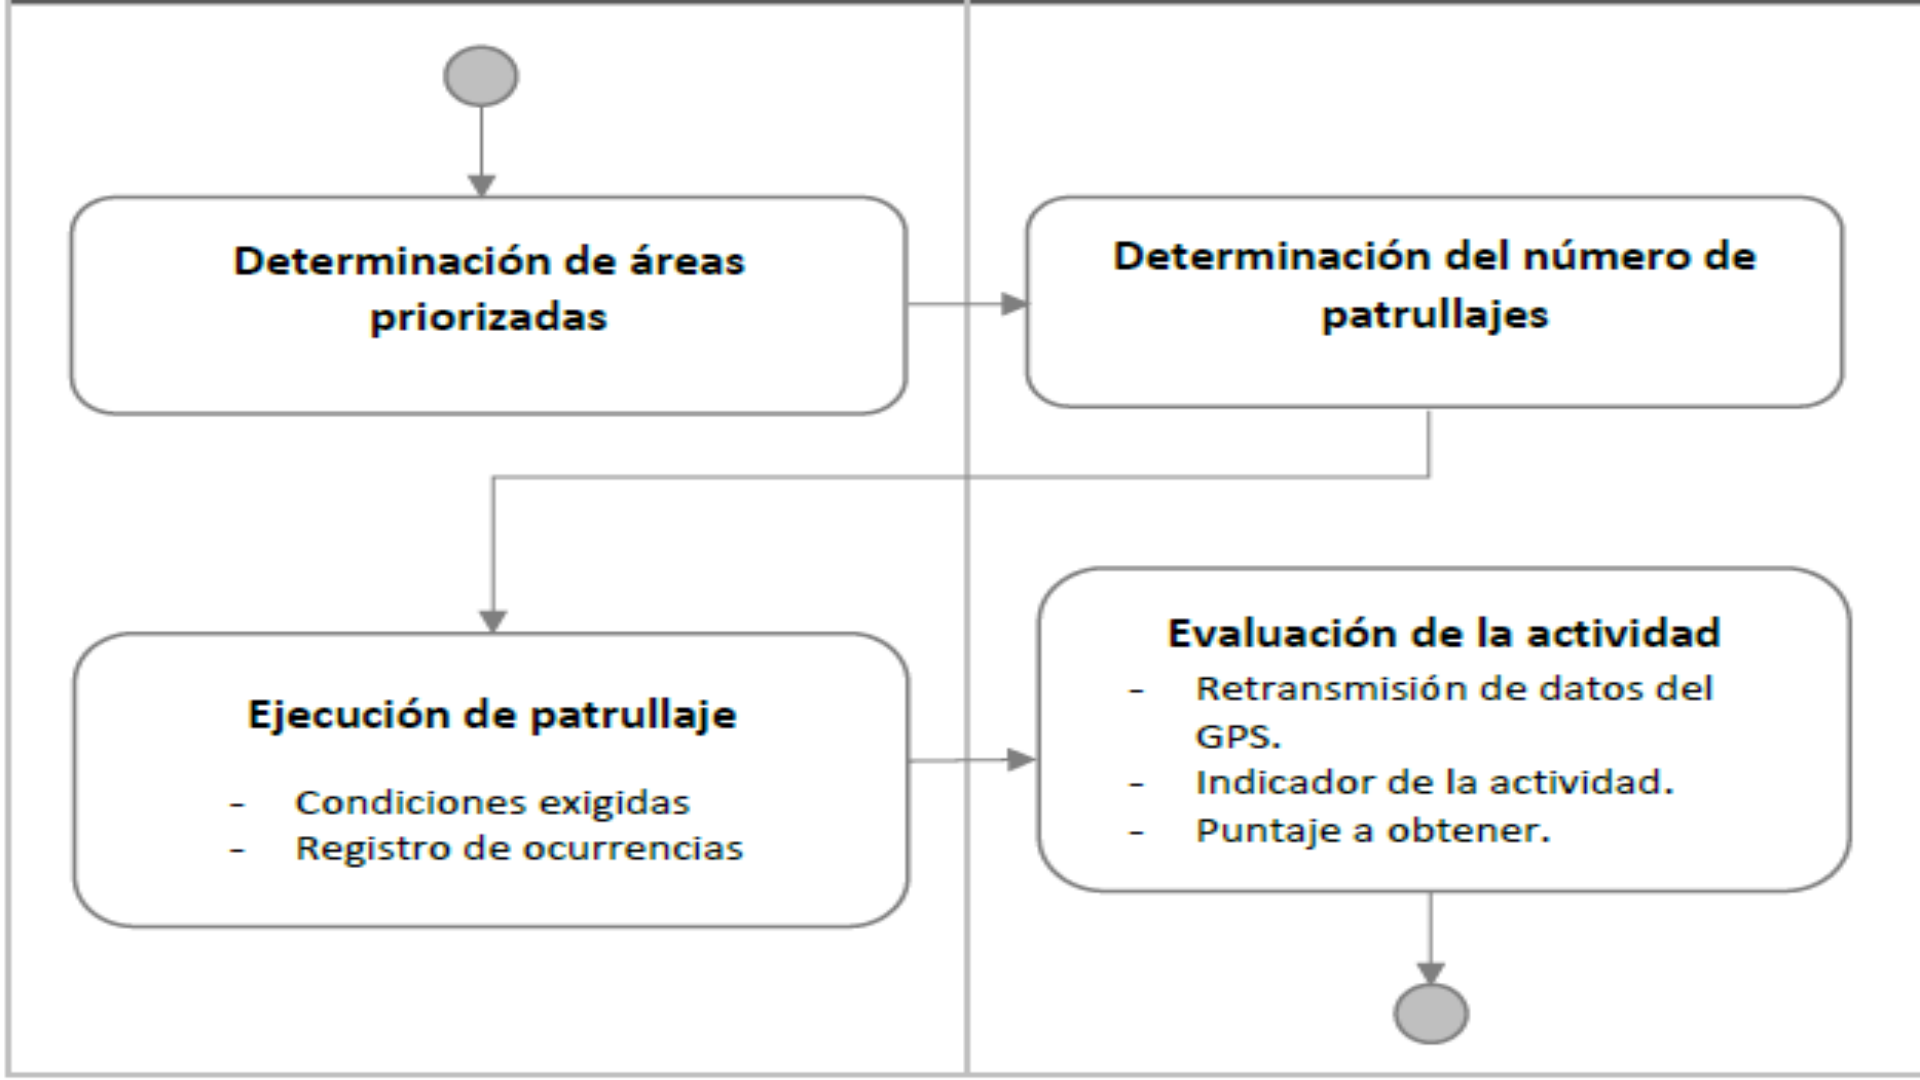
Determinación de áreas priorizadas

Determinación del número de patrullajes

Ejecución de patrullaje

- Condiciones exigidas
- Registro de ocurrencias

Evaluación de la actividad

- Retransmisión de datos del GPS.
- Indicador de la actividad.
- Puntaje a obtener.